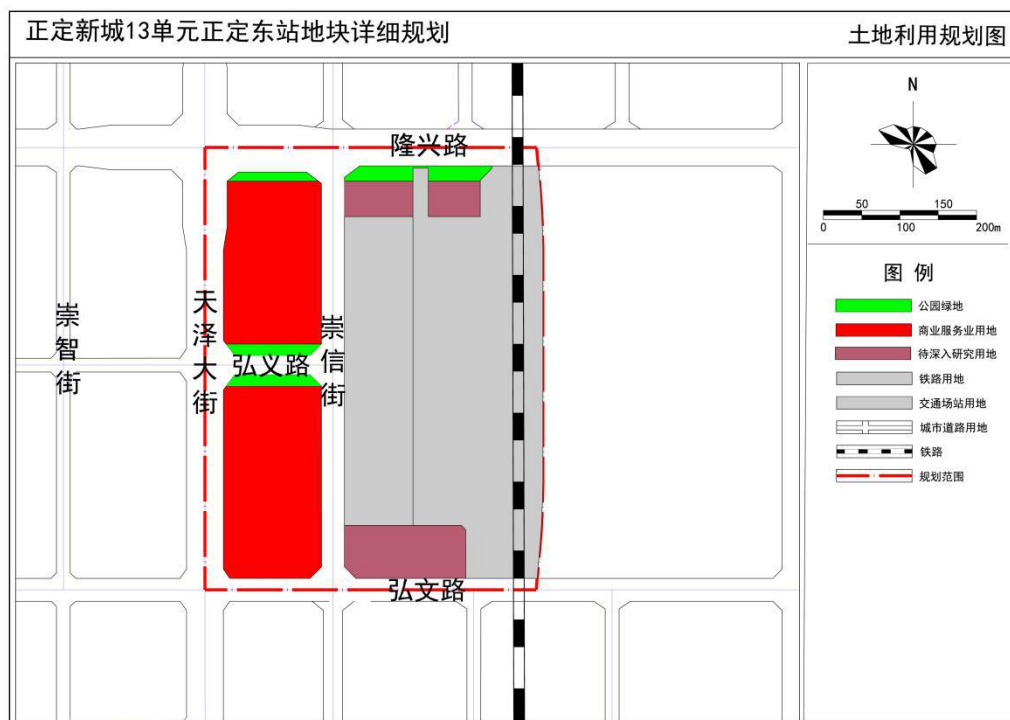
正定新城13单元正定东站地块详细规划

土地利用规划图

N

50 150
0 100 200m

图 例

公园绿地
商业服务业用地
待深入研究用地
铁路用地
交通场站用地
城市道路用地
铁路
规划范围

隆兴路

崇智街

天泽大街

弘义路

崇信街

弘文路